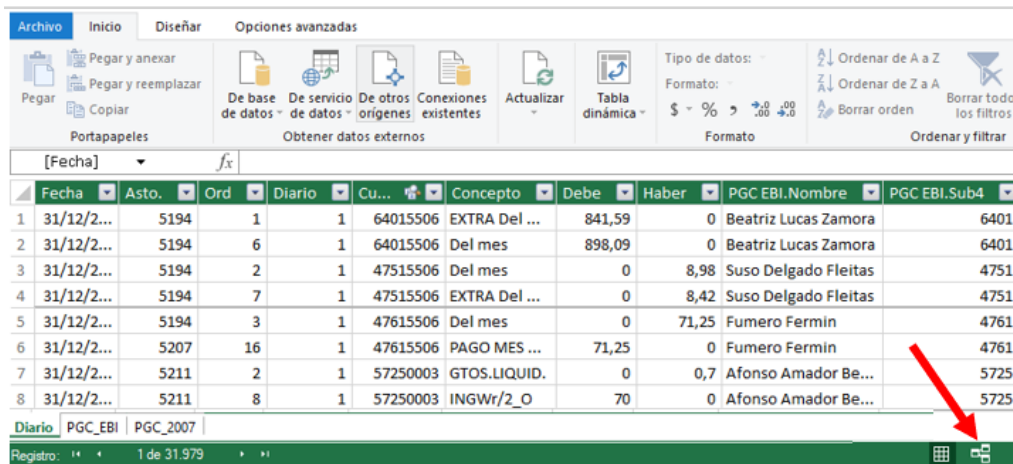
Archivo Inicio Diseñar Opciones avanzadas

Pegar | Pegar y anexar | Pegar y reemplazar | Copiar
Portapapeles

De base de datos | De servicio de datos | De otros orígenes | Conexiones existentes
Obtener datos externos

Actualizar

Tabla dinámica

Tipo de datos: | Formato: | $ % , $^{+0}_{.00}$ $^{.00}_{+0}$
Formato

Ordenar de A a Z | Ordenar de Z a A | Borrar orden | Borrar todos los filtros
Ordenar y filtrar

[Fecha] $fx$

| | Fecha | Asto. | Ord | Diario | Cu... | Concepto | Debe | Haber | PGC EBI.Nombre | PGC EBI.Sub4 |
|---|---|---|---|---|---|---|---|---|---|---|
| 1 | 31/12/2... | 5194 | 1 | 1 | 64015506 | EXTRA Del ... | 841,59 | 0 | Beatriz Lucas Zamora | 6401 |
| 2 | 31/12/2... | 5194 | 6 | 1 | 64015506 | Del mes | 898,09 | 0 | Beatriz Lucas Zamora | 6401 |
| 3 | 31/12/2... | 5194 | 2 | 1 | 47515506 | Del mes | 0 | 8,98 | Suso Delgado Fleitas | 4751 |
| 4 | 31/12/2... | 5194 | 7 | 1 | 47515506 | EXTRA Del ... | 0 | 8,42 | Suso Delgado Fleitas | 4751 |
| 5 | 31/12/2... | 5194 | 3 | 1 | 47615506 | Del mes | 0 | 71,25 | Fumero Fermin | 4761 |
| 6 | 31/12/2... | 5207 | 16 | 1 | 47615506 | PAGO MES ... | 71,25 | 0 | Fumero Fermin | 4761 |
| 7 | 31/12/2... | 5211 | 2 | 1 | 57250003 | GTOS.LIQUID. | 0 | 0,7 | Afonso Amador Be... | 5725 |
| 8 | 31/12/2... | 5211 | 8 | 1 | 57250003 | INGWr/2_O | 70 | 0 | Afonso Amador Be... | 5725 |

Diario | PGC_EBI | PGC_2007

Registro: 1 de 31.979